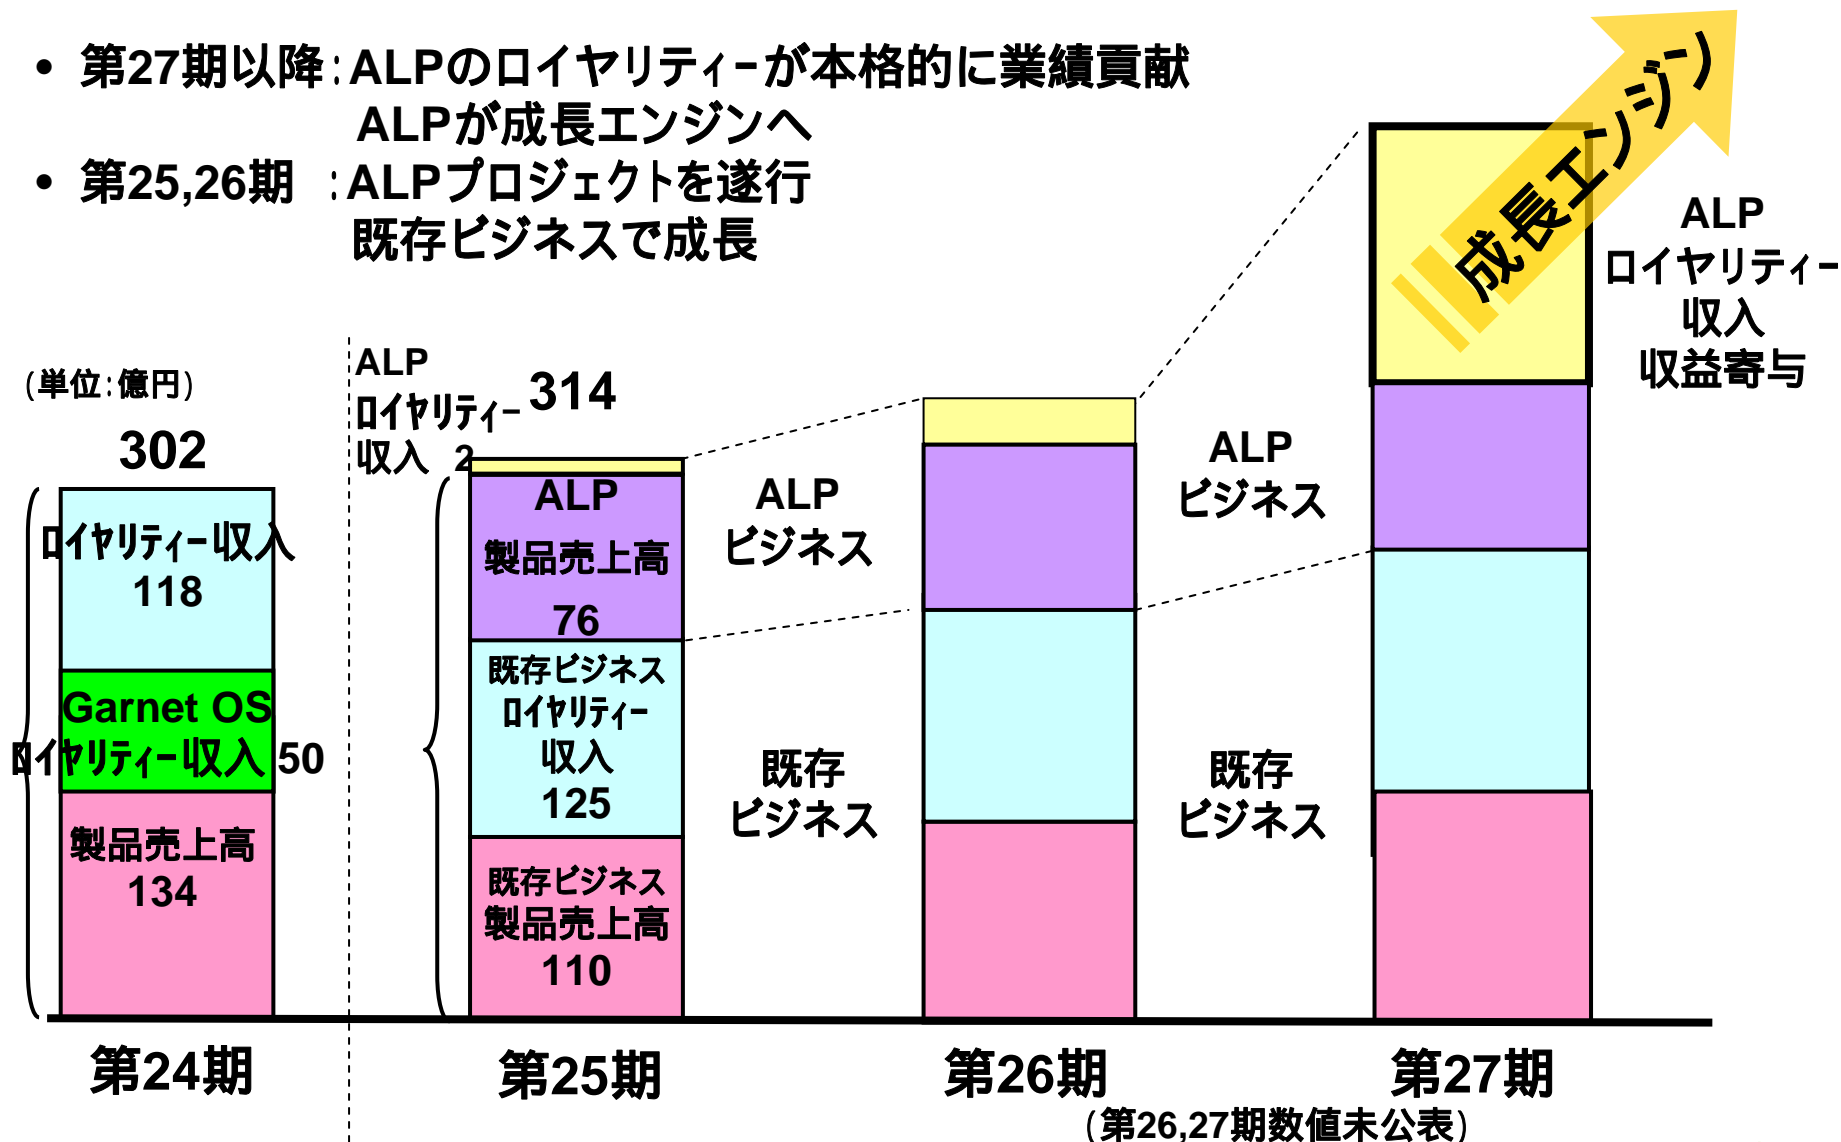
• 第27期以降：ALPのロイヤリティーが本格的に業績貢献
ALPが成長エンジンへ

• 第25,26期　：ALPプロジェクトを遂行
既存ビジネスで成長

成長エンジン

ALP
ロイヤリティー
収入
収益寄与

(単位：億円)

302

ロイヤリティー収入
118

Garnet OS
ロイヤリティー収入 50

製品売上高
134

ALP
ロイヤリティー
収入 2

314

ALP
製品売上高
76

既存ビジネス
ロイヤリティー
収入
125

既存ビジネス
製品売上高
110

ALP
ビジネス

既存
ビジネス

ALP
ビジネス

既存
ビジネス

第24期

第25期

第26期

第27期

(第26,27期数値未公表)